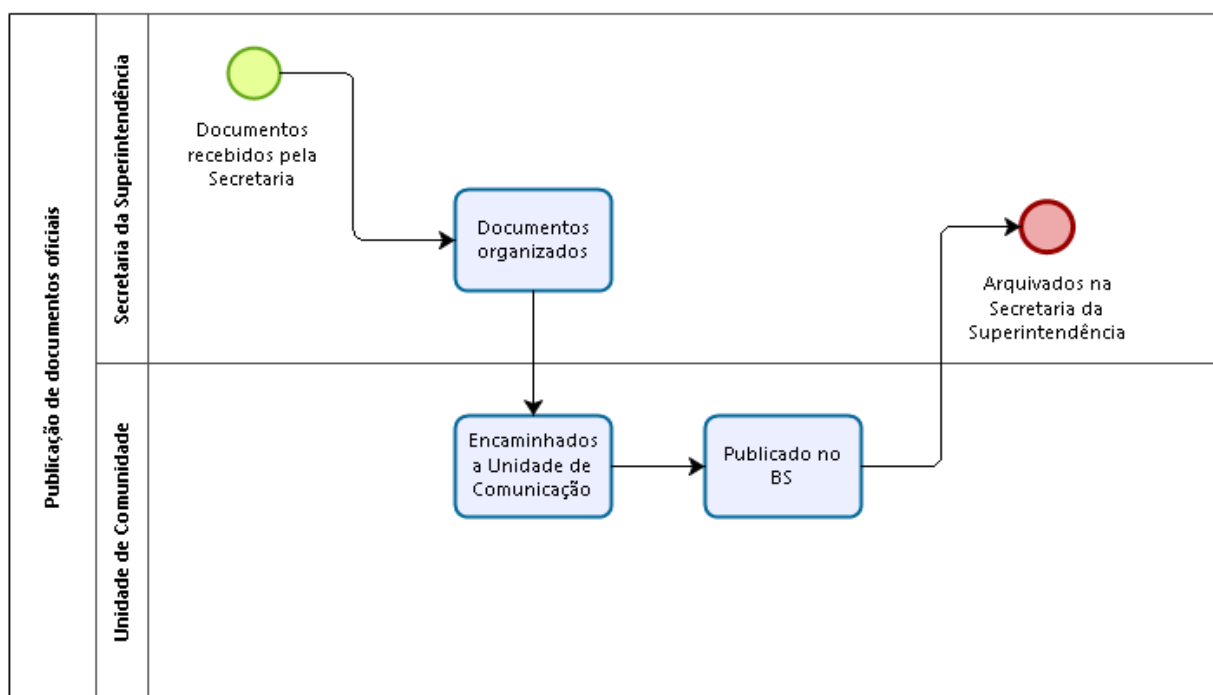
Publicação de documentos oficiais

Secretaria da Superintendência

Documentos recebidos pela Secretaria

Documentos organizados

Arquivados na Secretaria da Superintendência

Unidade de Comunidade

Encaminhados a Unidade de Comunicação

Publicado no BS